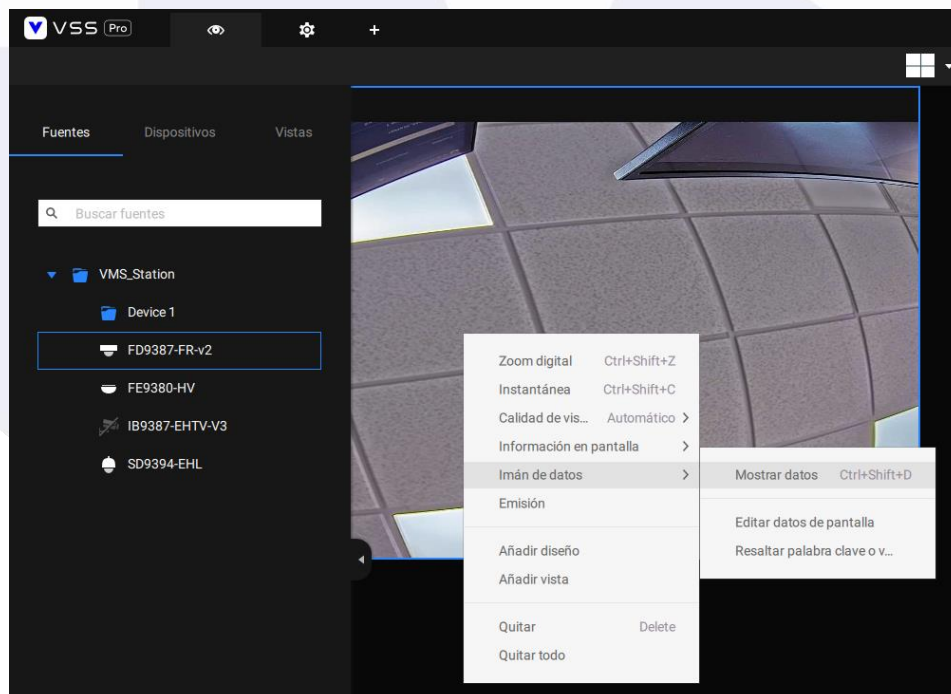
VSS Pro

+

Fuentes
Dispositivos
Vistas

Buscar fuentes

VMS_Station
Device 1
FD9387-FR-v2
FE9380-HV
IB9387-EHTV-V3
SD9394-EHL

Zoom digital Ctrl+Shift+Z
Instantánea Ctrl+Shift+C
Calidad de vis... Automático >
Información en pantalla >
Imán de datos >
Emisión
Añadir diseño
Añadir vista
Quitar Delete
Quitar todo

Mostrar datos Ctrl+Shift+D
Editar datos de pantalla
Resaltar palabra clave o v...